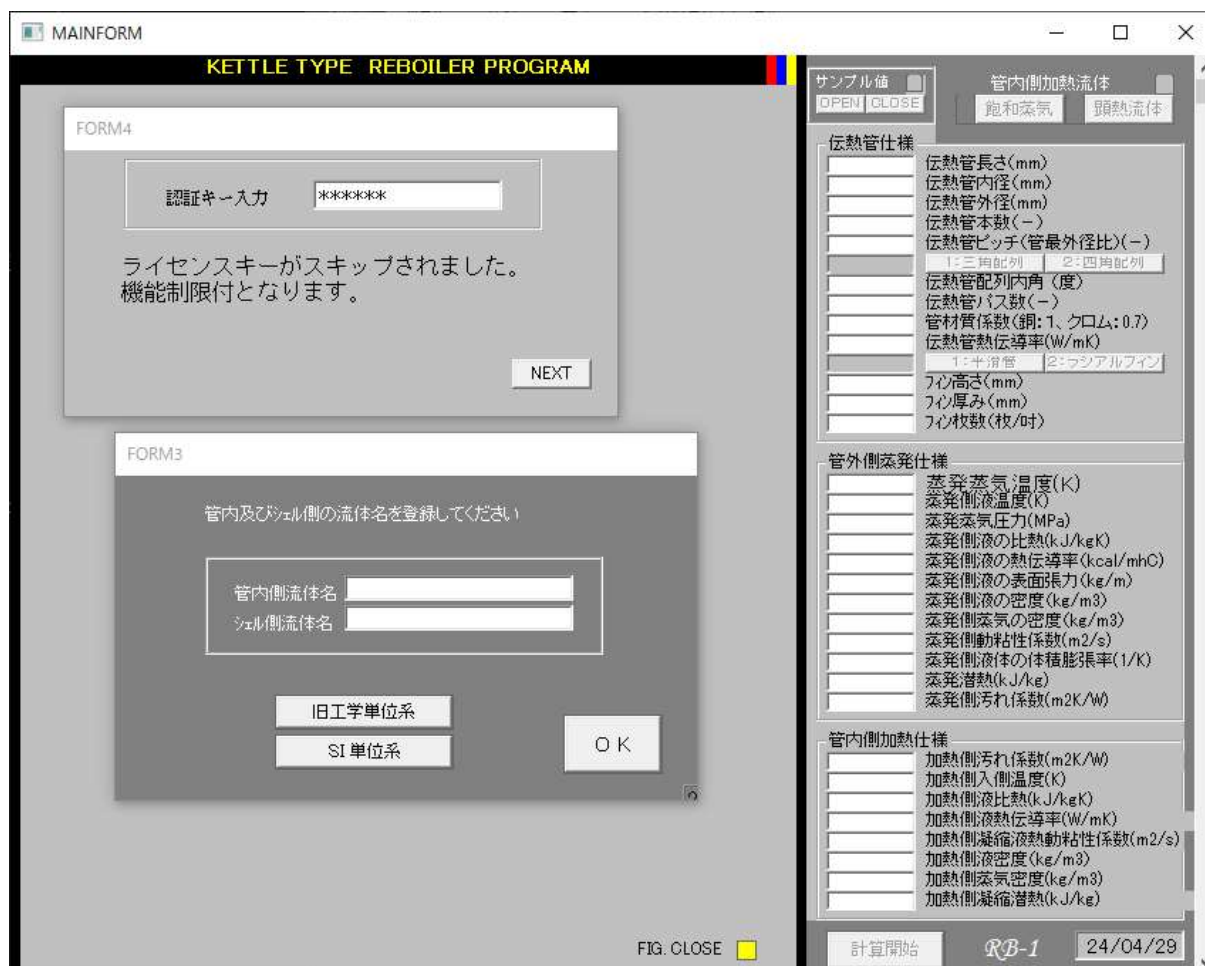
MAINFORM

KETTLE TYPE REBOILER PROGRAM

FORM4

認証キー入力 ******

ライセンスキーがスキップされました。
機能制限付となります。

NEXT

FORM3

管内及びシェル側の流体名を登録してください

管内側流体名

シェル側流体名

旧工学単位系

SI 単位系

O K

FIG. CLOSE

サンプル値
OPEN CLOSE

管内側加熱流体
飽和蒸気 顕熱流体

伝熱管仕様
伝熱管長さ(mm)
伝熱管内径(mm)
伝熱管外径(mm)
伝熱管本数(−)
伝熱管ピッチ(管最外径比)(−)
1:三角配列 2:四角配列
伝熱管配列内角(度)
伝熱管パス数(−)
管材質係数(銅:1、クロム:0.7)
伝熱管熱伝導率(W/mK)
1:平滑管 2:ラジアルフィン
フィン高さ(mm)
フィン厚み(mm)
フィン枚数(枚/吋)

管外側蒸発仕様
蒸発蒸気温度(K)
蒸発側液温度(K)
蒸発蒸気圧力(MPa)
蒸発側液の比熱(kJ/kgK)
蒸発側液の熱伝導率(kcal/mhC)
蒸発側液の表面張力(kg/m)
蒸発側液の密度(kg/m3)
蒸発側蒸気の密度(kg/m3)
蒸発側動粘性係数(m2/s)
蒸発側液体の体積膨張率(1/K)
蒸発潜熱(kJ/kg)
蒸発側汚れ係数(m2K/W)

管内側加熱仕様
加熱側汚れ係数(m2K/W)
加熱側入側温度(K)
加熱側液比熱(kJ/kgK)
加熱側液熱伝導率(W/mK)
加熱側凝縮液熱動粘性係数(m2/s)
加熱側液密度(kg/m3)
加熱側蒸気密度(kg/m3)
加熱側凝縮潜熱(kJ/kg)

計算開始 RB-1 24/04/29